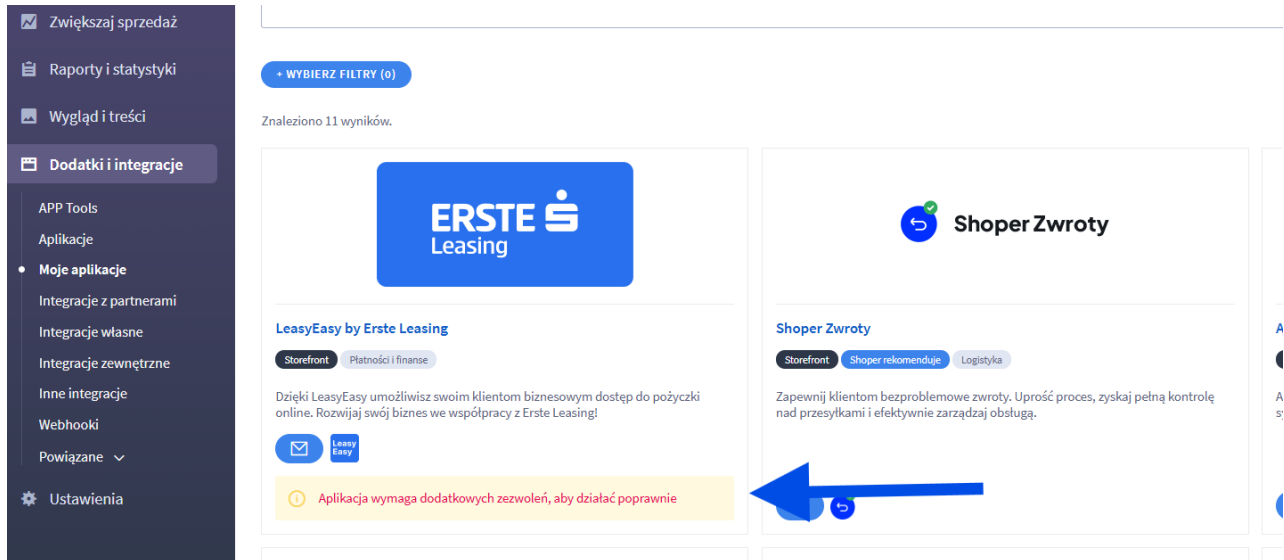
Zwiększaj sprzedaż
Raporty i statystyki
Wygląd i treści
Dodatki i integracje
APP Tools
Aplikacje
Moje aplikacje
Integracje z partnerami
Integracje własne
Integracje zewnętrzne
Inne integracje
Webhooki
Powiązane
Ustawienia

+ WYBIERZ FILTRY (0)

Znaleziono 11 wyników.

ERSTE Leasing

LeasyEasy by Erste Leasing

Storefront Płatności i finanse

Dzięki LeasyEasy umożliwisz swoim klientom biznesowym dostęp do pożyczki online. Rozwijaj swój biznes we współpracy z Erste Leasing!

Leasy Easy

Aplikacja wymaga dodatkowych zezwoleń, aby działać poprawnie

Shoper Zwroty

Shoper Zwroty

Storefront Shoper rekomenduje Logistyka

Zapewnij klientom bezproblemowe zwroty. Uprość proces, zyskaj pełną kontrolę nad przesyłkami i efektywnie zarządzaj obsługą.